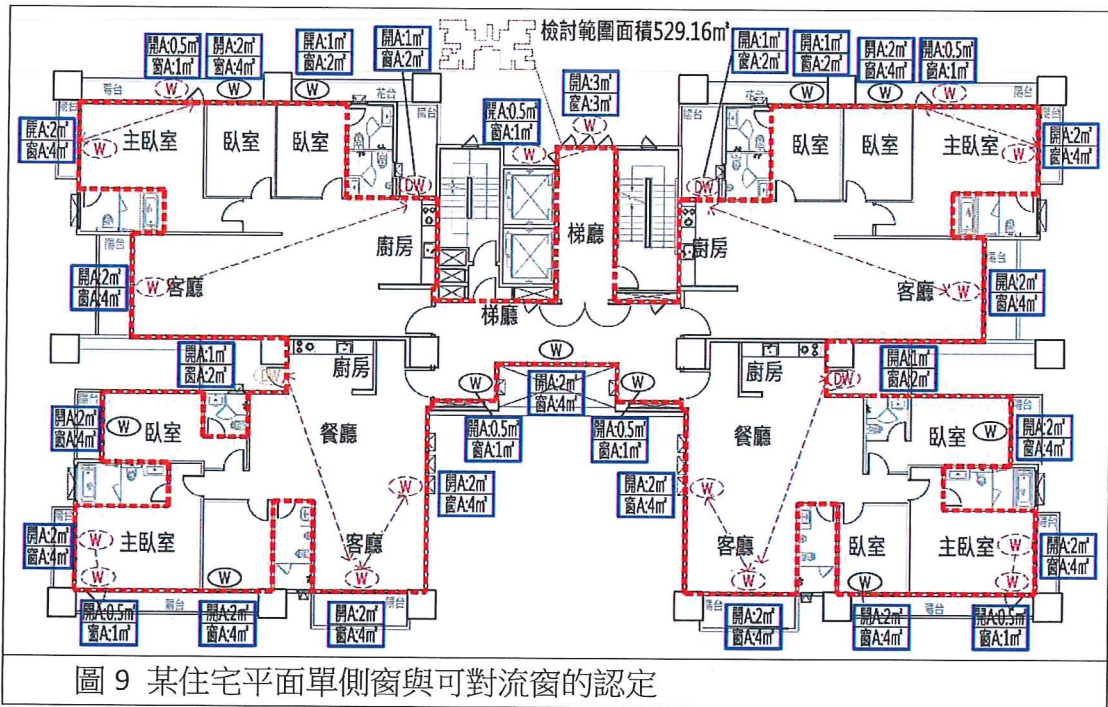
檢討範圍面積529.16㎡

開A:0.5㎡
窗A:1㎡
開A:2㎡
窗A:4㎡
開A:1㎡
窗A:2㎡
開A:1㎡
窗A:2㎡
開A:1㎡
窗A:2㎡
開A:1㎡
窗A:2㎡
開A:2㎡
窗A:4㎡
開A:0.5㎡
窗A:1㎡

開A:3㎡
窗A:3㎡
開A:0.5㎡
窗A:1㎡

開A:2㎡
窗A:4㎡
主臥室
臥室
臥室
臥室
臥室
主臥室
開A:2㎡
窗A:4㎡

梯廳
廚房
廚房
開A:2㎡
窗A:4㎡
客廳
客廳
開A:2㎡
窗A:4㎡
梯廳

開A:1㎡
窗A:2㎡
廚房
開A:2㎡
窗A:4㎡
廚房
開A:1㎡
窗A:2㎡

開A:2㎡
窗A:4㎡
臥室
餐廳
開A:0.5㎡
窗A:1㎡
開A:0.5㎡
窗A:1㎡
餐廳
臥室
開A:2㎡
窗A:4㎡

開A:2㎡
窗A:4㎡
開A:2㎡
窗A:4㎡

開A:2㎡
窗A:4㎡
主臥室
客廳
客廳
臥室
主臥室
開A:2㎡
窗A:4㎡

開A:0.5㎡
窗A:1㎡
開A:2㎡
窗A:4㎡
開A:2㎡
窗A:4㎡
開A:2㎡
窗A:4㎡
開A:2㎡
窗A:4㎡
開A:0.5㎡
窗A:1㎡

W
DW

圖 9 某住宅平面單側窗與可對流窗的認定